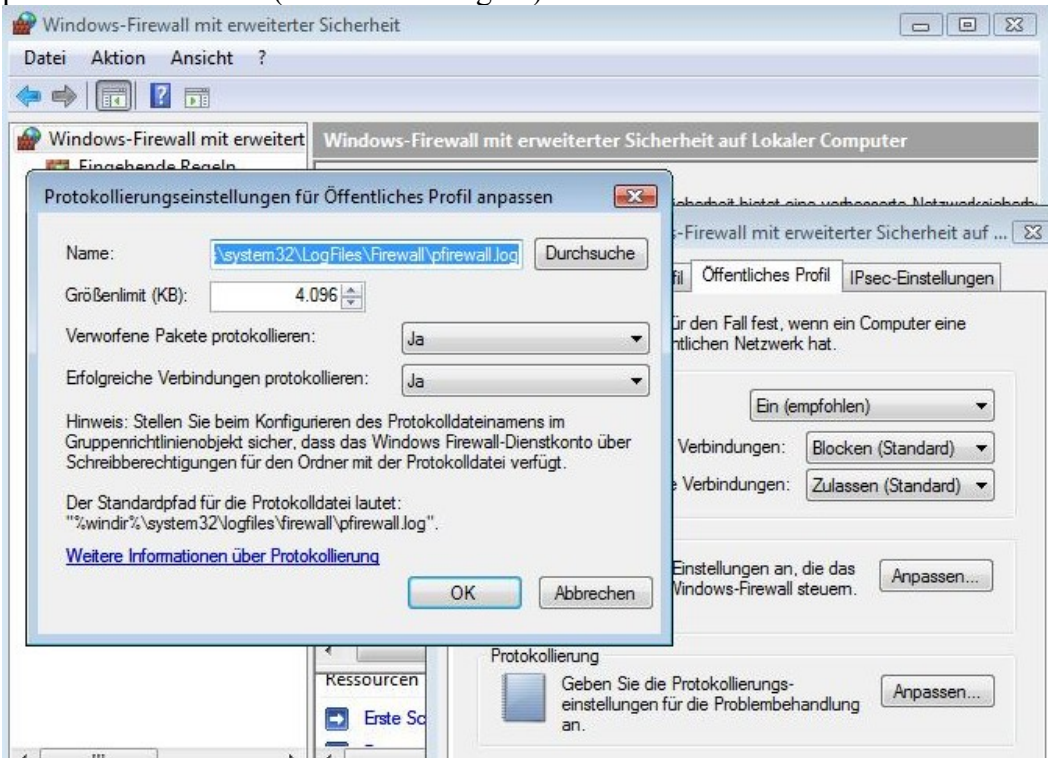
Windows-Firewall mit erweiterter Sicherheit

Datei Aktion Ansicht ?

Windows-Firewall mit erweitert

Eingehende Regeln

Windows-Firewall mit erweiterter Sicherheit auf Lokaler Computer

Protokollierungseinstellungen für Öffentliches Profil anpassen

Name: \system32\LogFiles\Firewall\pfirewall.log Durchsuche

Größenlimit (KB): 4.096

Verworfene Pakete protokollieren: Ja

Erfolgreiche Verbindungen protokollieren: Ja

Hinweis: Stellen Sie beim Konfigurieren des Protokolldateinamens im Gruppenrichtlinienobjekt sicher, dass das Windows Firewall-Dienstkonto über Schreibberechtigungen für den Ordner mit der Protokolldatei verfügt.

Der Standardpfad für die Protokolldatei lautet: "%windir%\system32\logfiles\firewall\pfirewall.log".

Weitere Informationen über Protokollierung

OK Abbrechen

-Firewall mit erweiterter Sicherheit auf ...

fil Öffentliches Profil IPsec-Einstellungen

ür den Fall fest, wenn ein Computer eine ntlichen Netzwerk hat.

Ein (empfohlen)

Verbindungen: Blocken (Standard)

e Verbindungen: Zulassen (Standard)

Einstellungen an, die das Windows-Firewall steuern. Anpassen...

Protokollierung

Geben Sie die Protokollierungseinstellungen für die Problembehandlung an. Anpassen...

Ressourcen

Erste Sc